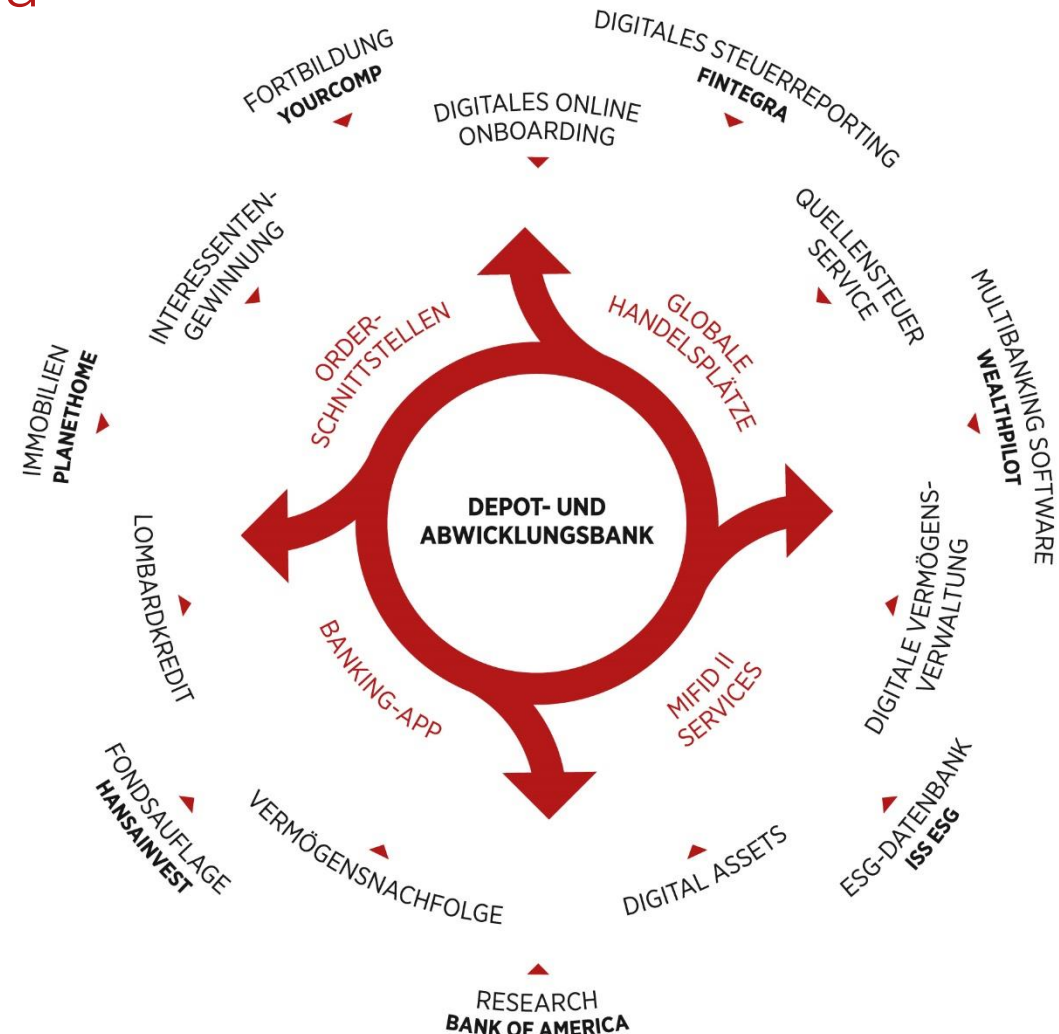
DIGITALES ONLINE ONBOARDING

DIGITALES STEUERREPORTING
FINTEGRA

QUELLENSTEUER SERVICE

MULTIBANKING SOFTWARE
WEALTHPILOT

DIGITALE VERMÖGENSVERWALTUNG

ESG-DATENBANK
ISS ESG

DIGITAL ASSETS

RESEARCH
BANK OF AMERICA

VERMÖGENSNACHFOLGE

FONDSAUFLAGE
HANSAINVEST

LOMBARDKREDIT

IMMOBILIEN
PLANETHOME

INTERESSENTENGEWINNUNG

FORTBILDUNG
YOURCOMP

ORDERSCHNITTSTELLEN

GLOBALE HANDELSPLÄTZE

DEPOT- UND ABWICKLUNGSBANK

BANKING-APP

MIFID II SERVICES